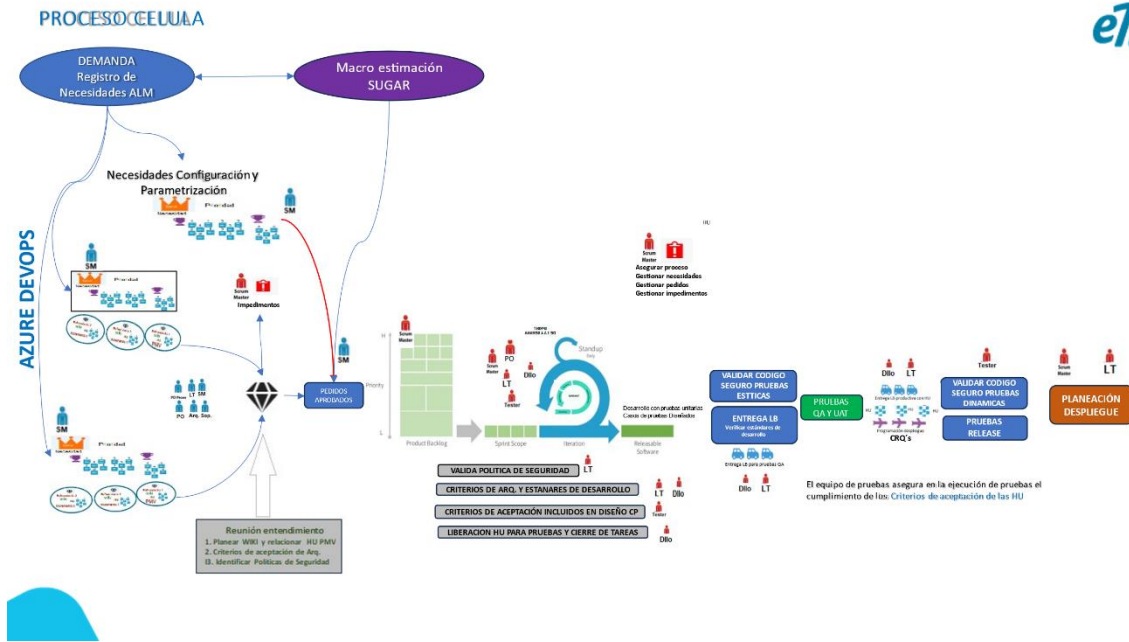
PROCESO CELULA

eT

DEMANDA
Registro de
Necesidades ALM

Macro estimación
SUGAR

Necesidades Configuración y
Parametrización

Prioridad

SM

AZURE DEVOPS

SM

Prioridad

Scrum Master
Impedimentos

SM

Scrum Master
Asegurar proceso
Gestionar necesidades
Gestionar pedidos
Gestionar impedimentos

Scrum Master

PO
Scrum Master
LT
Dllo
Tester

Standup

PO LT SM
PO Arq. Seg.

PEDIDOS
APROBADOS

Priority

Product Backlog

Sprint Scope

Iteration

Desarrollo con pruebas unitarias
Casos de pruebas Diseñados

Releasable Software

SM

Prioridad

VALIDAR CODIGO
SEGURO PRUEBAS
ESTTICAS

ENTREGA LB
Verificar estándares de desarrollo

Entrega LB para pruebas QA

Dllo LT

PRUEBAS
QA Y UAT

Dllo LT

CRQ's

Tester

VALIDAR CODIGO
SEGURO PRUEBAS
DINAMICAS

PRUEBAS
RELEASE

Scrum Master
LT

PLANEACIÓN
DESPLIEGUE

VALIDA POLITICA DE SEGURIDAD
LT

CRITERIOS DE ARQ. Y ESTANARES DE DESARROLLO
LT Dllo

CRITERIOS DE ACEPTACIÓN INCLUIDOS EN DISEÑO CP
Tester

LIBERACION HU PARA PRUEBAS Y CIERRE DE TAREAS
Dllo

El equipo de pruebas asegura en la ejecución de pruebas el cumplimiento de los: Criterios de aceptación de las HU

Reunión entendimiento
1. Planear WIKI y relacionar HU PMV
2. Criterios de aceptación de Arq.
3. Identificar Politicas de Seguridad